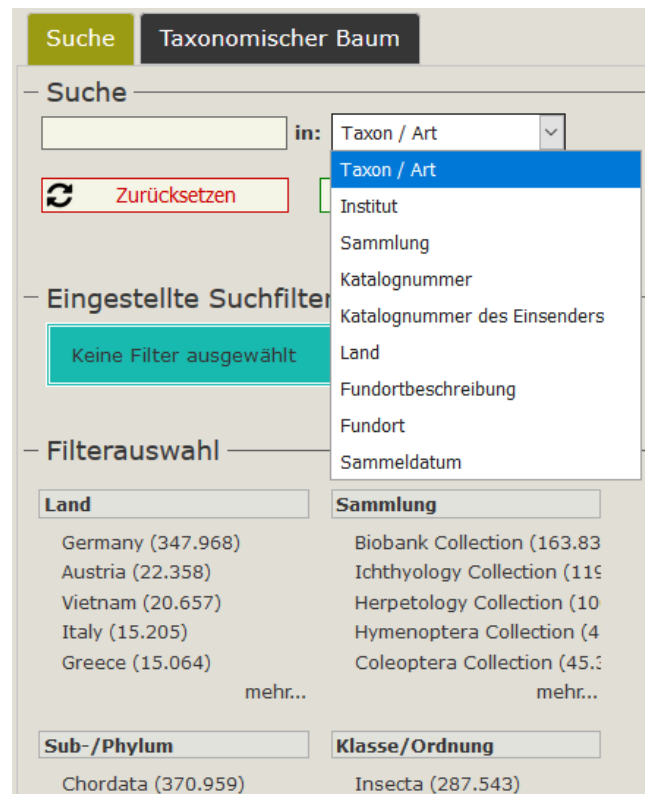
Suche
Taxonomischer Baum

Suche

in: Taxon / Art

Taxon / Art
Institut
Sammlung
Katalognummer
Katalognummer des Einsenders
Land
Fundortbeschreibung
Fundort
Sammeldatum

Zurücksetzen

Eingestellte Suchfilter

Keine Filter ausgewählt

Filterauswahl

Land
Germany (347.968)
Austria (22.358)
Vietnam (20.657)
Italy (15.205)
Greece (15.064)
mehr...

Sammlung
Biobank Collection (163.83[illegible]
Ichthyology Collection (11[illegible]
Herpetology Collection (10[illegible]
Hymenoptera Collection (4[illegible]
Coleoptera Collection (45.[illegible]
mehr...

Sub-/Phylum
Chordata (370.959)

Klasse/Ordnung
Insecta (287.543)